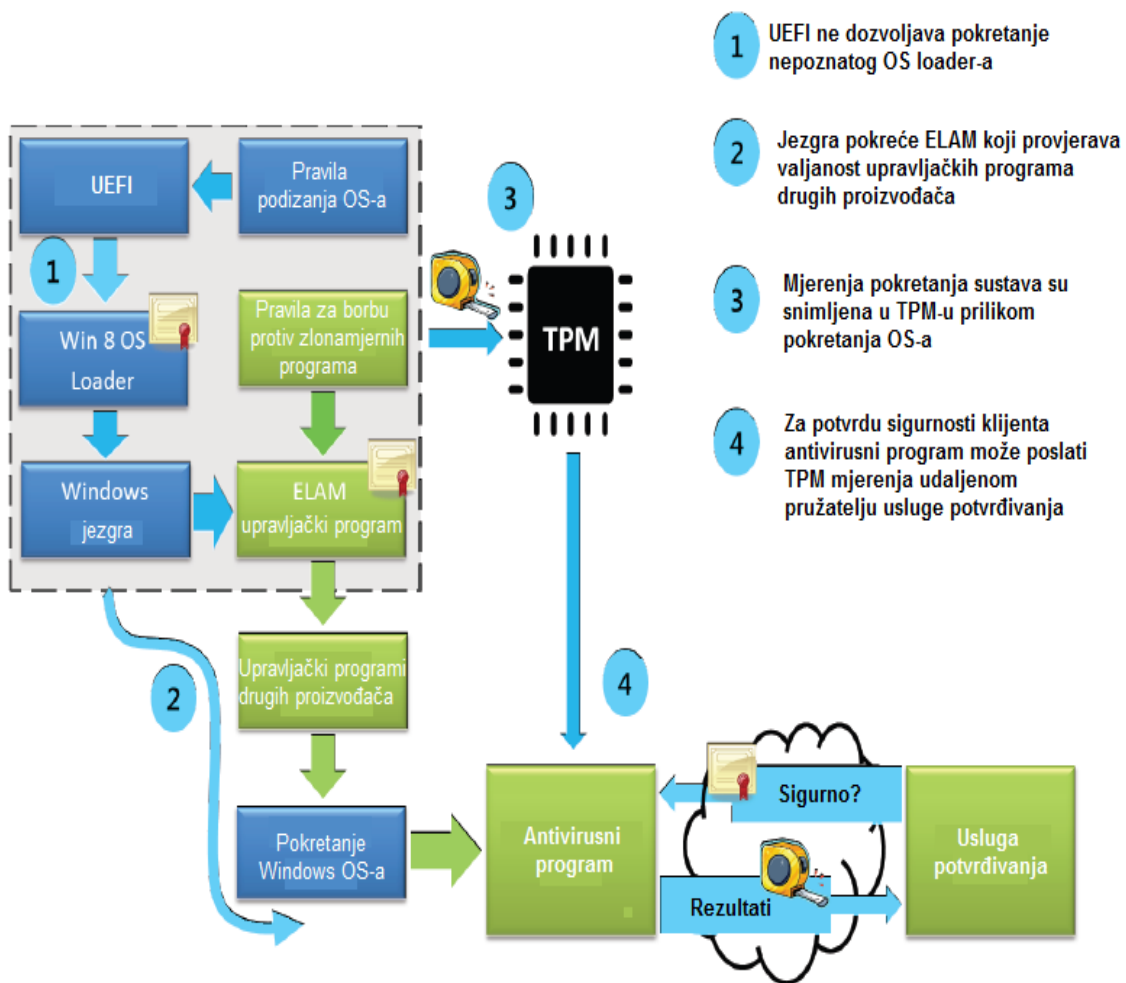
1 UEFI ne dozvoljava pokretanje nepoznatog OS loader-a

2 Jezgra pokreće ELAM koji provjerava valjanost upravljačkih programa drugih proizvođača

3 Mjerenja pokretanja sustava su snimljena u TPM-u prilikom pokretanja OS-a

4 Za potvrdu sigurnosti klijenta antivirusni program može poslati TPM mjerenja udaljenom pružatelju usluge potvrđivanja

UEFI

Pravila podizanja OS-a

1

Win 8 OS Loader

Pravila za borbu protiv zlonamjernih programa

3

TPM

Windows jezgra

ELAM upravljački program

Upravljački programi drugih proizvođača

2

4

Pokretanje Windows OS-a

Antivirusni program

Sigurno?

Rezultati

Usluga potvrđivanja